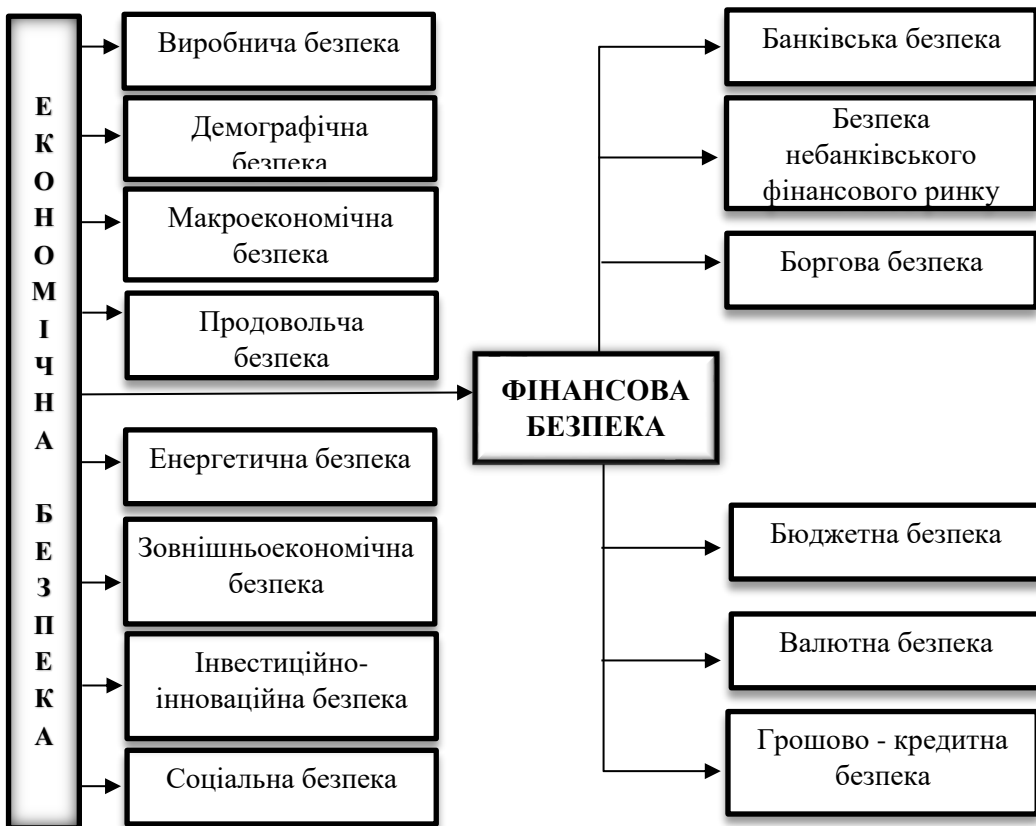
ЕКОНОМІЧНА БЕЗПЕКА

Виробнича безпека

Демографічна безпека

Макроекономічна безпека

Продовольча безпека

Енергетична безпека

Зовнішньоекономічна безпека

Інвестиційно-інноваційна безпека

Соціальна безпека

ФІНАНСОВА БЕЗПЕКА

Банківська безпека

Безпека небанківського фінансового ринку

Боргова безпека

Бюджетна безпека

Валютна безпека

Грошово - кредитна безпека